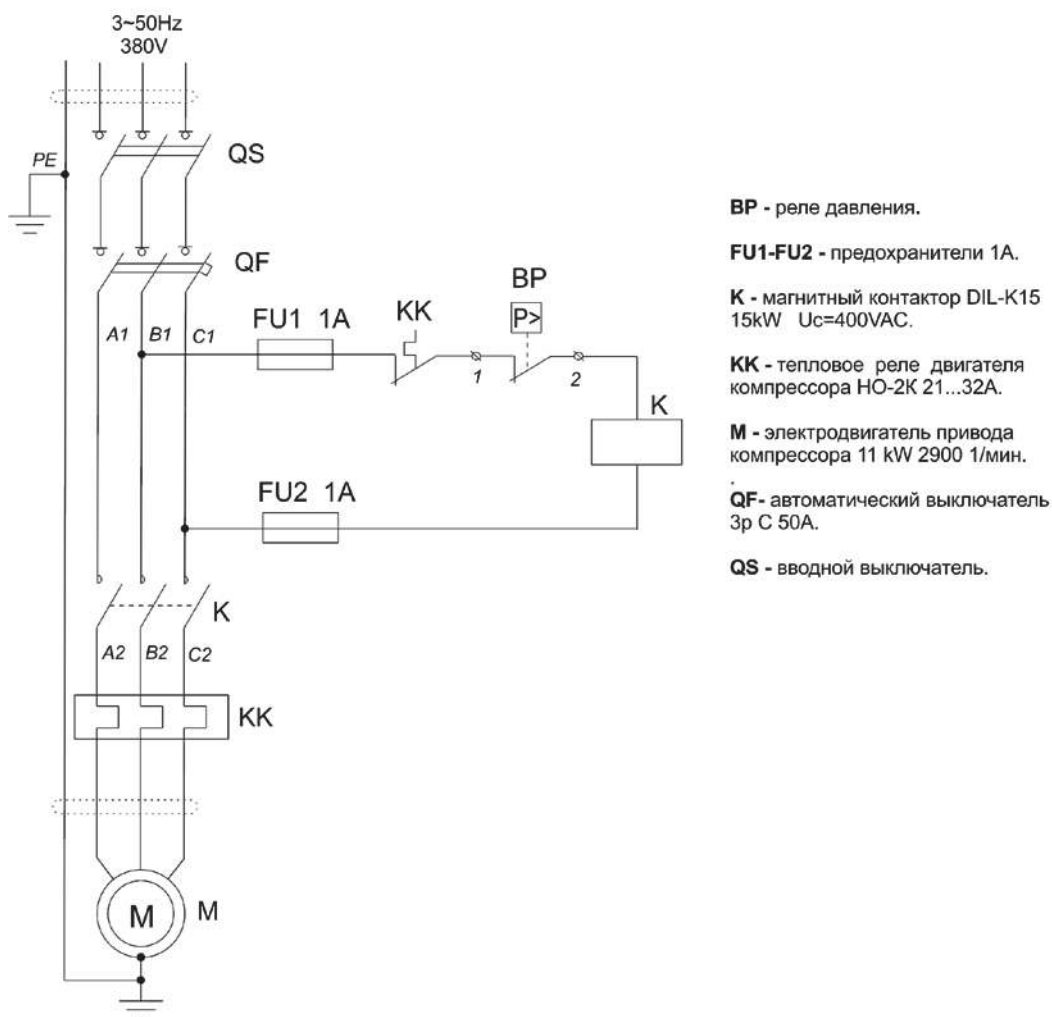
3~50Hz
380V

PE

QS

QF

A1 B1 C1

FU1 1A

KK

BP

P>

1

2

K

FU2 1A

K

A2 B2 C2

KK

M

M

**BP** - реле давления.

**FU1-FU2** - предохранители 1A.

**K** - магнитный контактор DIL-K15 15kW Uc=400VAC.

**KK** - тепловое реле двигателя компрессора НО-2К 21...32A.

**M** - электродвигатель привода компрессора 11 kW 2900 1/мин.

.

**QF**- автоматический выключатель 3p C 50A.

**QS** - вводной выключатель.